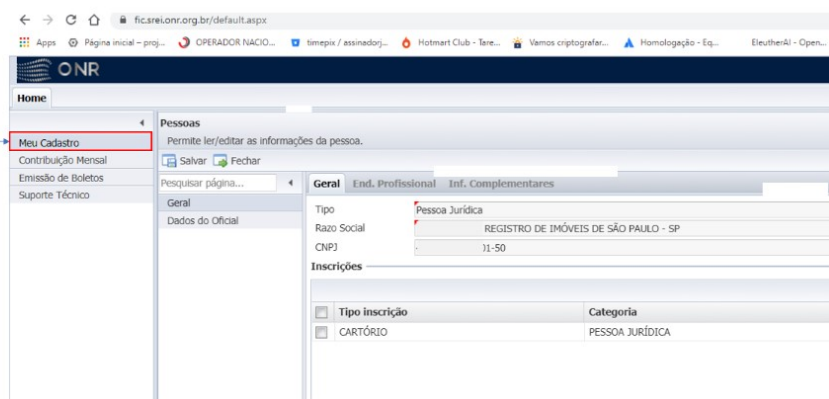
fic.srei.onr.org.br/default.aspx

Apps Página inicial – proj... OPERADOR NACIO... timepix / assinadorj... Hotmart Club - Tare... Vamos criptografar... Homologação - Eq... EleutherAI - Open...

ONR

Home

Meu Cadastro
Contribuição Mensal
Emissão de Boletos
Suporte Técnico

Pessoas
Permite ler/editar as informações da pessoa.

Salvar Fechar

Pesquisar página...
Geral
Dados do Oficial

Geral End. Profissional Inf. Complementares

Tipo Pessoa Jurídica
Razo Social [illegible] REGISTRO DE IMÓVEIS DE SÃO PAULO - SP
CNPJ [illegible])1-50

Inscrições

| Tipo inscrição | Categoria |
|---|---|
| CARTÓRIO | PESSOA JURÍDICA |